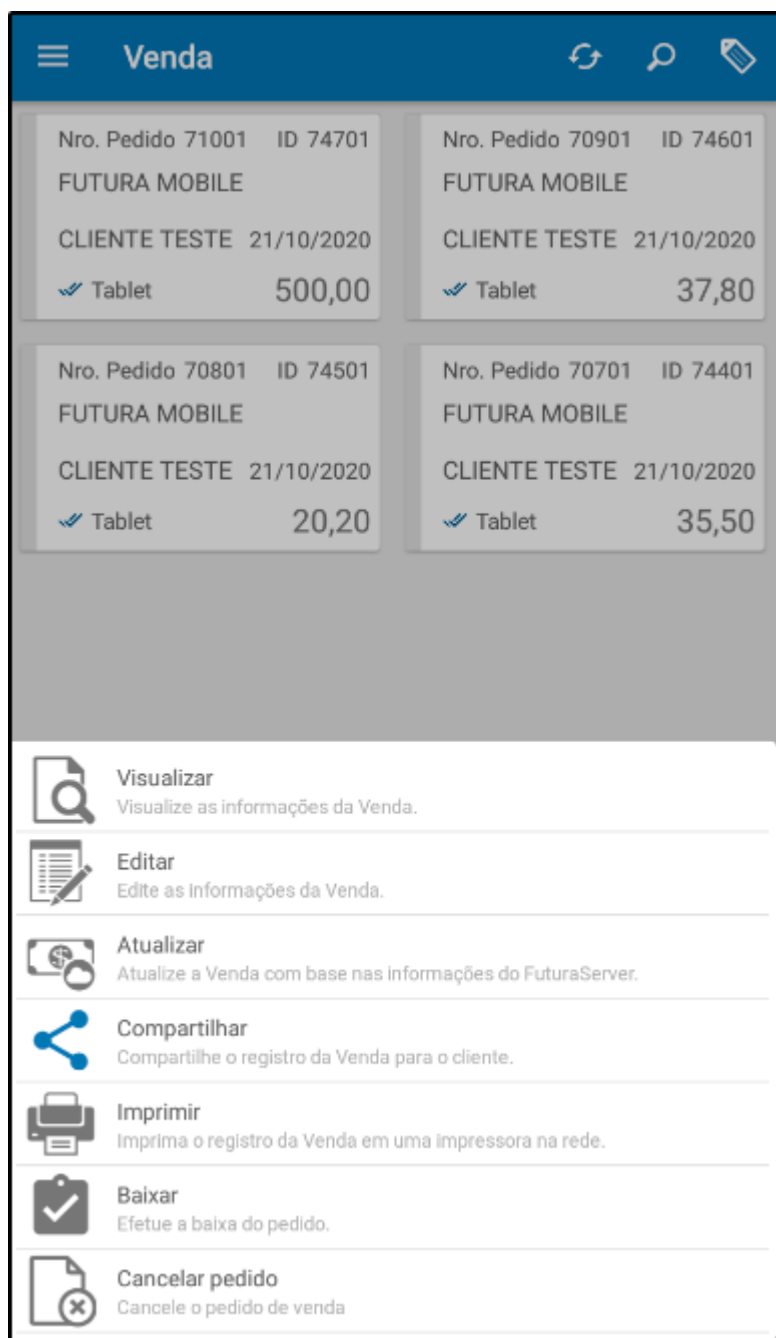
Venda

Nro. Pedido 71001 ID 74701
FUTURA MOBILE
CLIENTE TESTE 21/10/2020
Tablet 500,00

Nro. Pedido 70901 ID 74601
FUTURA MOBILE
CLIENTE TESTE 21/10/2020
Tablet 37,80

Nro. Pedido 70801 ID 74501
FUTURA MOBILE
CLIENTE TESTE 21/10/2020
Tablet 20,20

Nro. Pedido 70701 ID 74401
FUTURA MOBILE
CLIENTE TESTE 21/10/2020
Tablet 35,50

Visualizar
Visualize as informações da Venda.

Editar
Edite as informações da Venda.

Atualizar
Atualize a Venda com base nas informações do FuturaServer.

Compartilhar
Compartilhe o registro da Venda para o cliente.

Imprimir
Imprima o registro da Venda em uma impressora na rede.

Baixar
Efetue a baixa do pedido.

Cancelar pedido
Cancele o pedido de venda